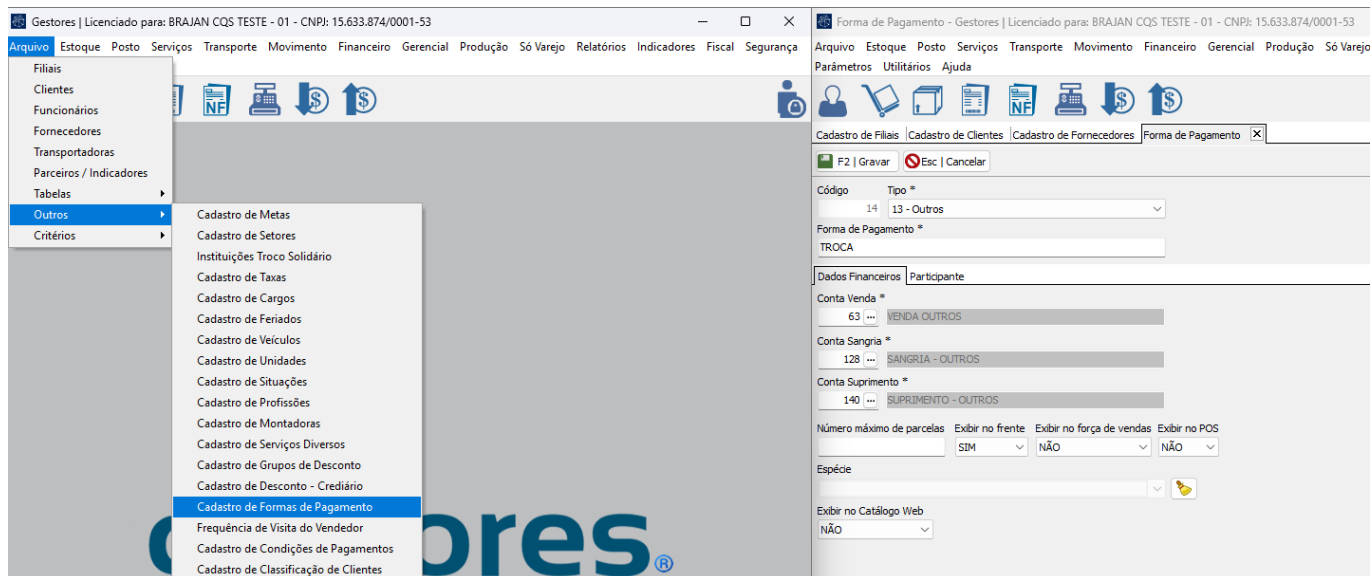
Gestores | Licenciado para: BRAJAN CQS TESTE - 01 - CNPJ: 15.633.874/0001-53

Arquivo Estoque Posto Serviços Transporte Movimento Financeiro Gerencial Produção Só Varejo Relatórios Indicadores Fiscal Segurança

Filiais
Clientes
Funcionários
Fornecedores
Transportadoras
Parceiros / Indicadores
Tabelas
Outros
Critérios

Cadastro de Metas
Cadastro de Setores
Instituições Troco Solidário
Cadastro de Taxas
Cadastro de Cargos
Cadastro de Feriados
Cadastro de Veículos
Cadastro de Unidades
Cadastro de Situações
Cadastro de Profissões
Cadastro de Montadoras
Cadastro de Serviços Diversos
Cadastro de Grupos de Desconto
Cadastro de Desconto - Crediário
Cadastro de Formas de Pagamento
Frequência de Visita do Vendedor
Cadastro de Condições de Pagamentos
Cadastro de Classificação de Clientes

NF

ores®

Forma de Pagamento - Gestores | Licenciado para: BRAJAN CQS TESTE - 01 - CNPJ: 15.633.874/0001-53

Arquivo Estoque Posto Serviços Transporte Movimento Financeiro Gerencial Produção Só Varejo
Parâmetros Utilitários Ajuda

Cadastro de Filiais | Cadastro de Clientes | Cadastro de Fornecedores | Forma de Pagamento

F2 | Gravar
Esc | Cancelar

Código
14
Tipo *
13 - Outros
Forma de Pagamento *
TROCA

Dados Financeiros | Participante

Conta Venda *
63 VENDA OUTROS
Conta Sangria *
128 SANGRIA - OUTROS
Conta Suprimento *
140 SUPRIMENTO - OUTROS

Número máximo de parcelas
Exibir no frente
SIM
Exibir no força de vendas
NÃO
Exibir no POS
NÃO

Espécie

Exibir no Catálogo Web
NÃO